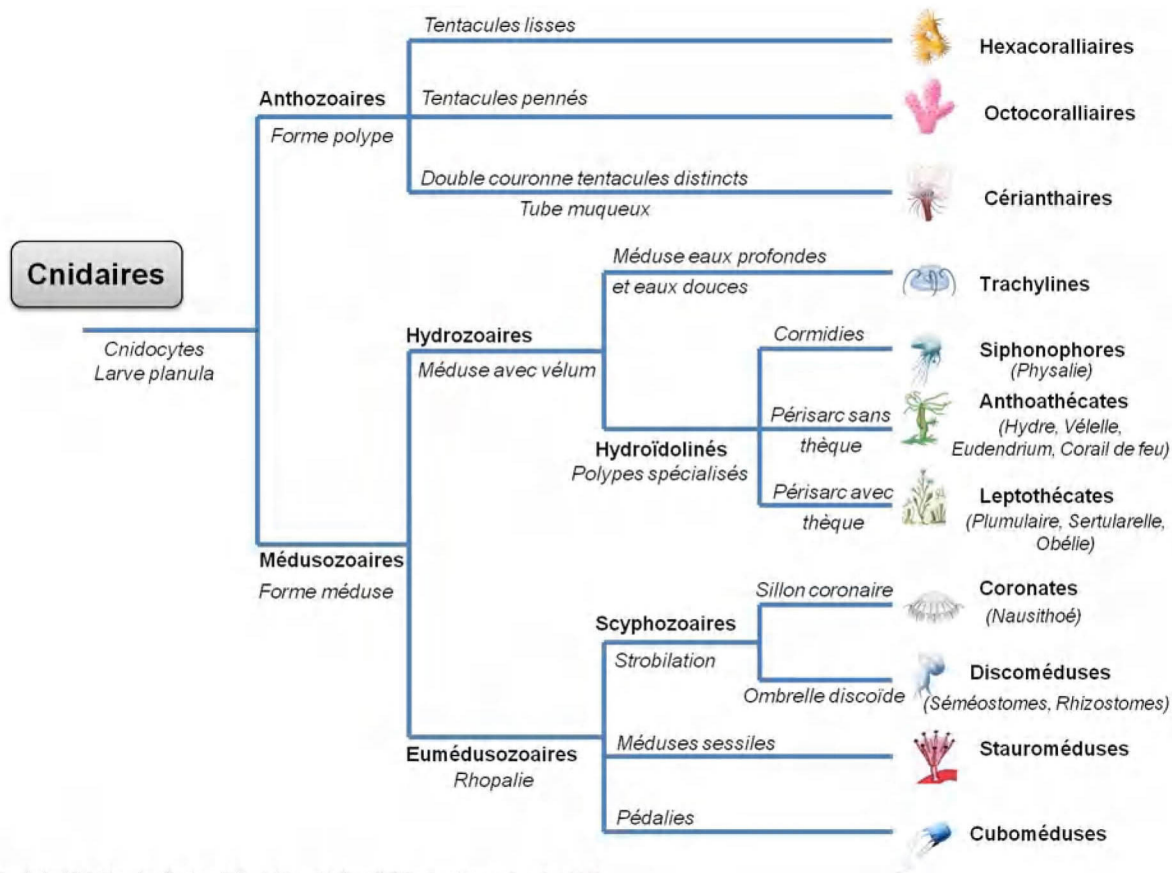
Cnidaires

Cnidocytes
Larve planula

Anthozoaires
Forme polype

Tentacules lisses
Hexacoralliaires

Tentacules pennés
Octocoralliaires

Double couronne tentacules distincts
Tube muqueux
Cérianthaires

Médusozoaires
Forme méduse

Hydrozoaires
Méduse avec vélum

Méduse eaux profondes et eaux douces
Trachylines

Hydroïdolinés
Polypes spécialisés

Cormidies
Siphonophores
(Physalie)

Périsarc sans thèque
Anthoathécates
(Hydre, Vélelle, Eudendrium, Corail de feu)

Périsarc avec thèque
Leptothécates
(Plumulaire, Sertularelle, Obélie)

Eumédusozoaires
Rhopalie

Scyphozoaires
Strobilation

Sillon coronaire
Coronates
(Nausithoé)

Ombrelle discoïde
Discoméduses
(Séméostomes, Rhizostomes)

Méduses sessiles
Stauroméduses

Pédalies
Cuboméduses